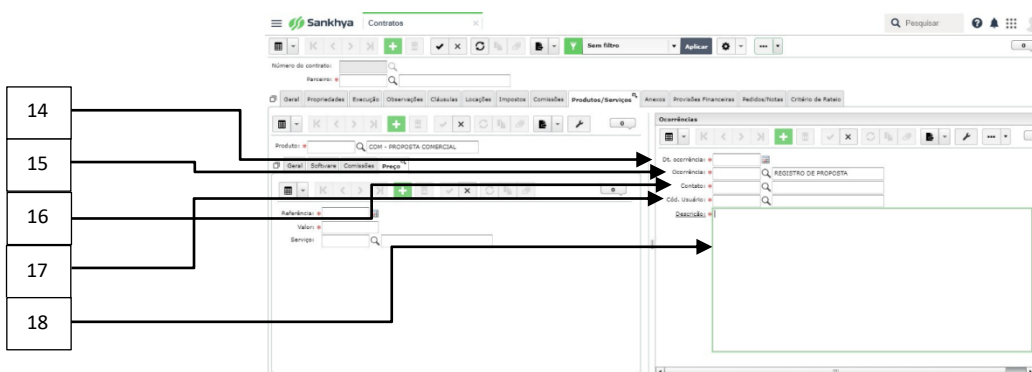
14

15

16

17

18

Sankhya Contratos

Q Pesquisar

Sem filtro

Aplicar

0

Número do contrato:

Parceiro:

Geral Propriedades Execução Observações Cláusulas Locações Impostos Comissões Produtos/Serviços Anexos Provisões Financeiras Pedidos/Notas Critério de Rateio

0

Produto: COM - PROPOSTA COMERCIAL

Geral Software Comissões Preço

0

Referência:

Valor:

Serviço:

Ocorrências

Dt. ocorrência:

Ocorrência: REGISTRO DE PROPOSTA

Contato:

Cód. Usuário:

Descrição: